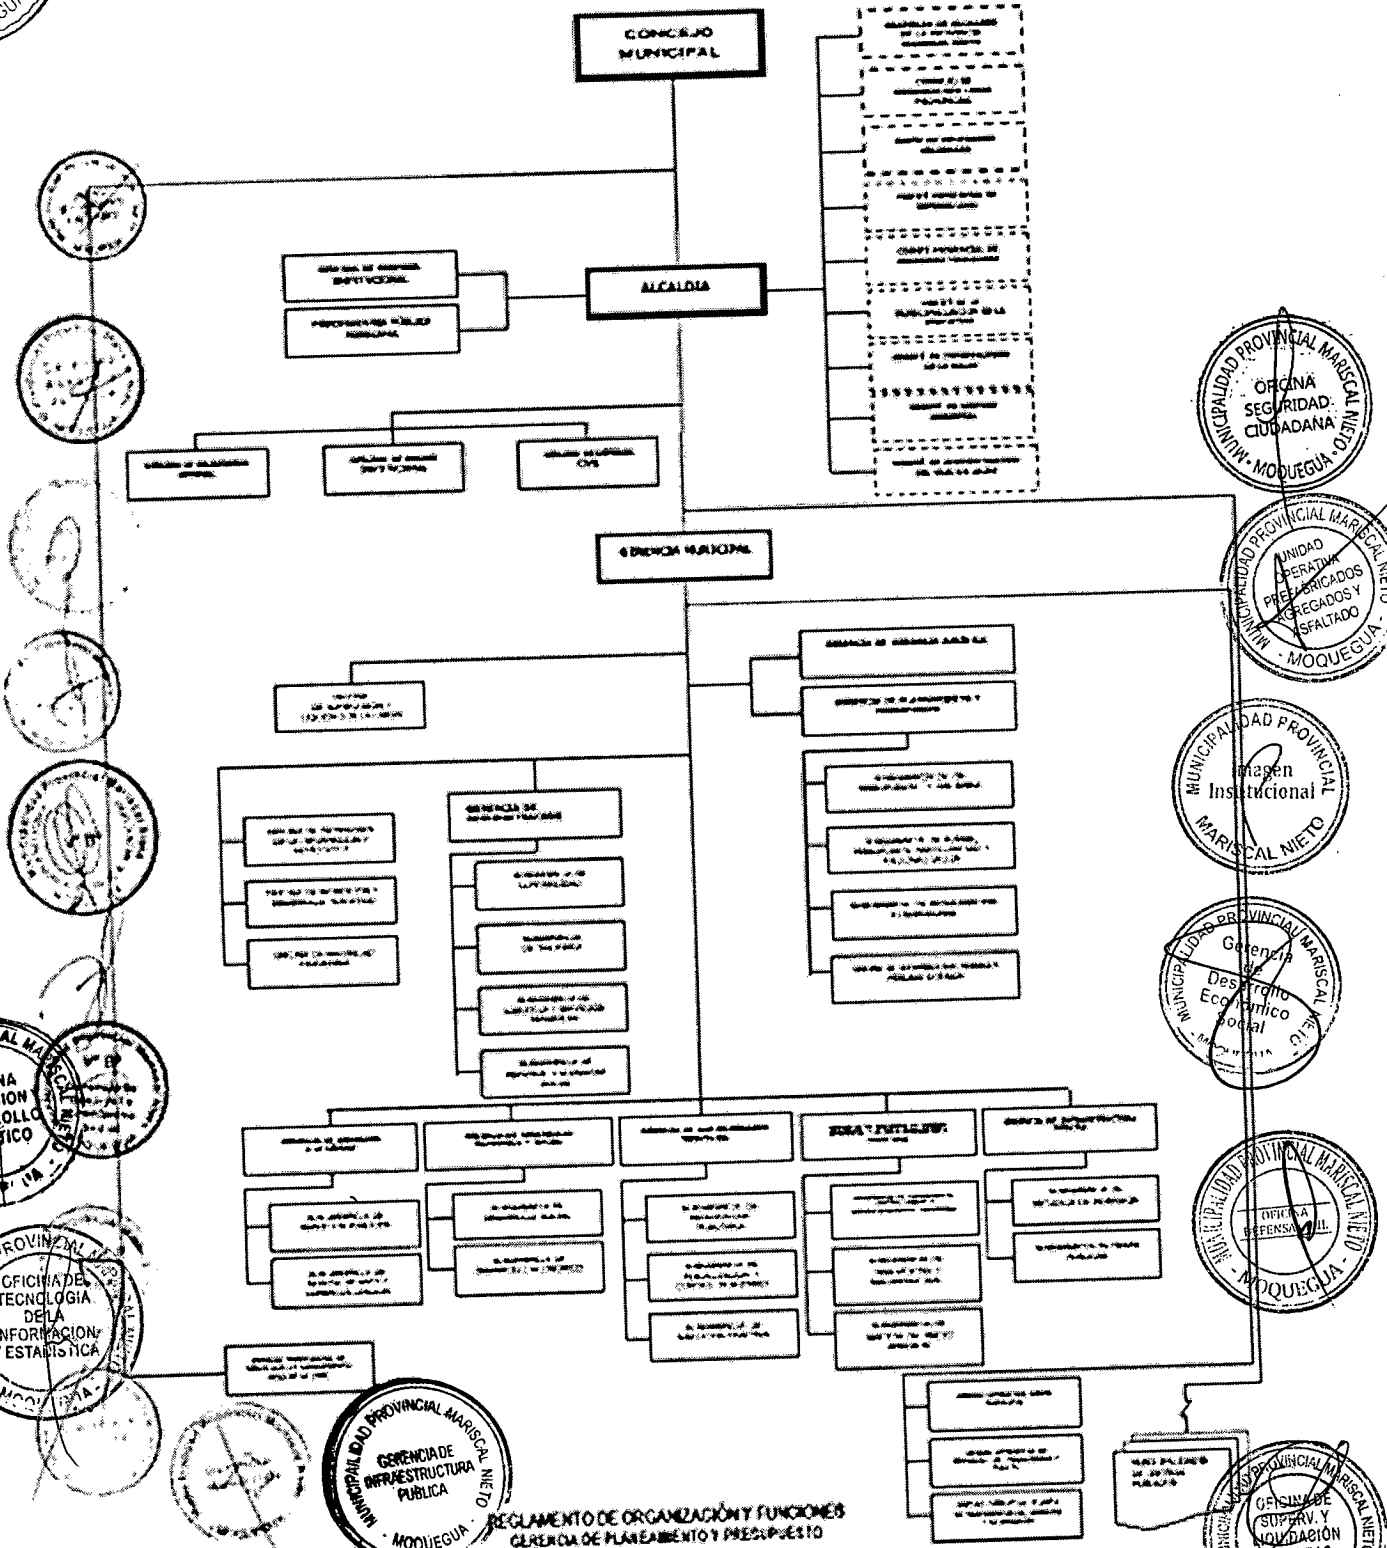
CONCEJO MUNICIPAL

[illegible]

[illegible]

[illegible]

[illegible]

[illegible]

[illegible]

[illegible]

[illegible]

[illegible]

ALCALDIA

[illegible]

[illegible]

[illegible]

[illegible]

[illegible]

GERENCIA MUNICIPAL

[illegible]

MUNICIPALIDAD PROVINCIAL MARISCAL NIETO
OFICINA SEGURIDAD CIUDADANA
MOQUEGUA

MUNICIPALIDAD PROVINCIAL MARISCAL NIETO
UNIDAD OPERATIVA PREFABRICADOS AGREGADOS Y ASFALTADO
MOQUEGUA

MUNICIPALIDAD PROVINCIAL
Imagen Institucional
MARISCAL NIETO

MUNICIPALIDAD PROVINCIAL MARISCAL NIETO
Gerencia de Desarrollo Económico Social
MOQUEGUA

MUNICIPALIDAD PROVINCIAL MARISCAL NIETO
OFICINA DEFENSA CIVIL
MOQUEGUA

OFICINA DE TECNOLOGIA DE LA INFORMACION Y ESTADISTICA
MOQUEGUA

MUNICIPALIDAD PROVINCIAL MARISCAL NIETO
GERENCIA DE INFRAESTRUCTURA PUBLICA
MOQUEGUA

OFICINA DE SUPERV. Y LIQUIDACIÓN

REGLAMENTO DE ORGANIZACIÓN Y FUNCIONES
GERENCIA DE PLANEAMIENTO Y PRESUPUESTO